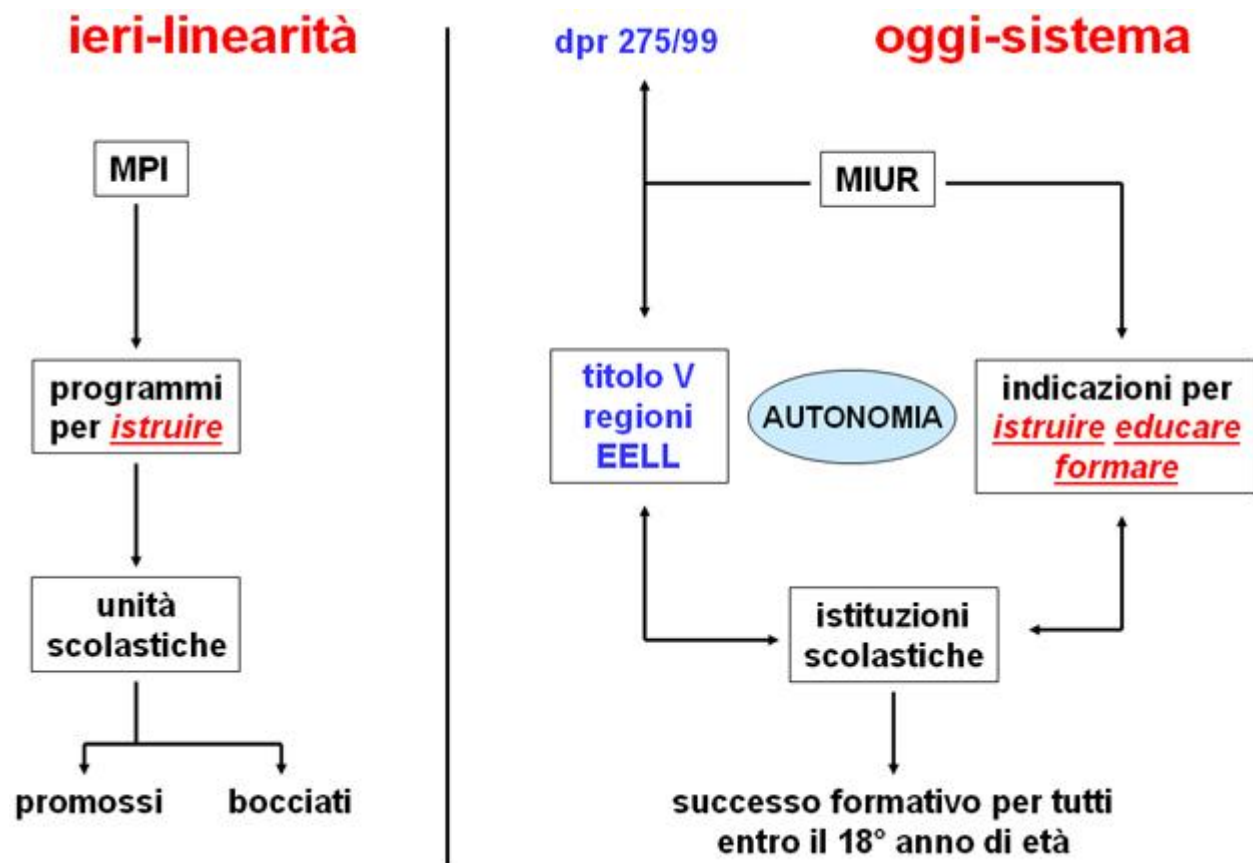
ieri-linearità

MPI

programmi per istruire

unità scolastiche

promossi

bocciati

dpr 275/99

oggi-sistema

MIUR

titolo V regioni EELL

AUTONOMIA

indicazioni per istruire educare formare

istituzioni scolastiche

successo formativo per tutti entro il 18° anno di età